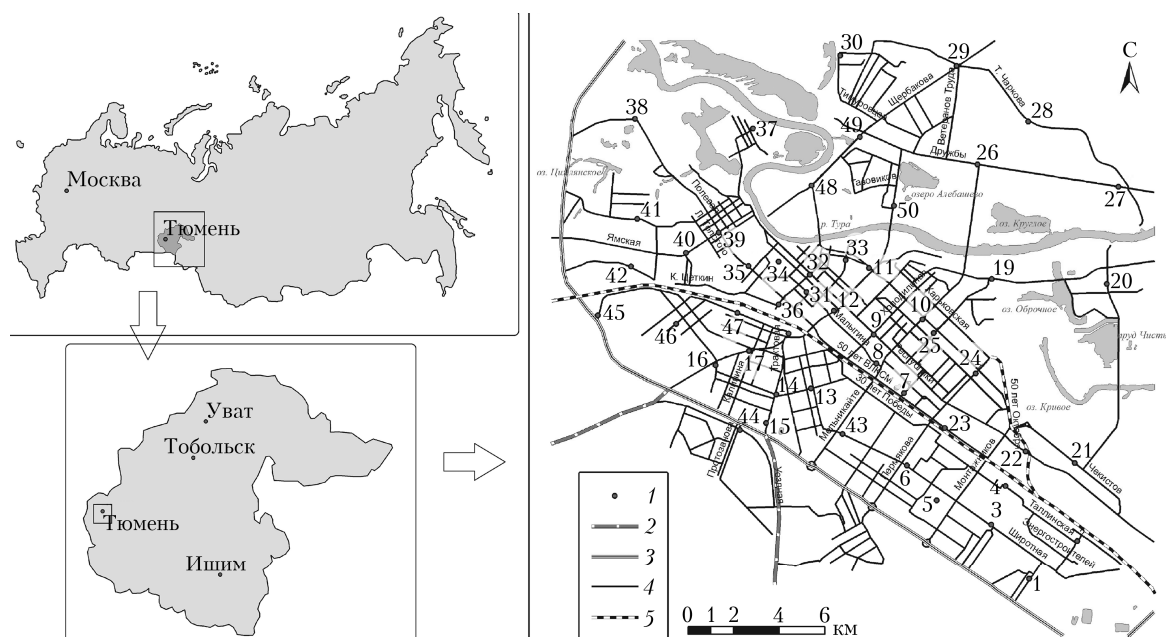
Москва
Тюмень

Уват
Тобольск
Тюмень
Ишим

С
30
29
28
27
26
38
37
49
48
50
41
40
39
42
35
34
32
33
11
19
20
45
46
47
36
31
12
9
10
25
16
17
8
24
14
13
7
44
15
43
23
21
22
6
5
4
3
1
Щербакова
Тимирязева
Ветеранов Труда
т. Чаплина
Дружбы
Тимофея
озеро Алебашево
оз. Круглое
оз. Цимлянское
Полевая
Ямская
К. Цеткин
Холодильная
Харьковская
оз. Оброчное
пруд Чистый
Мальцева
50 лет ВЛКСМ
30 лет Победы
50 лет Октября
оз. Кривое
Мельникайте
Пермякова
Монтажников
Чекистов
Таллинская
Энергостроителей
Широтная
Пролетарская
Червишевский
Гастелло
р. Тура
1
2
3
4
5
0 1 2 4 6 км